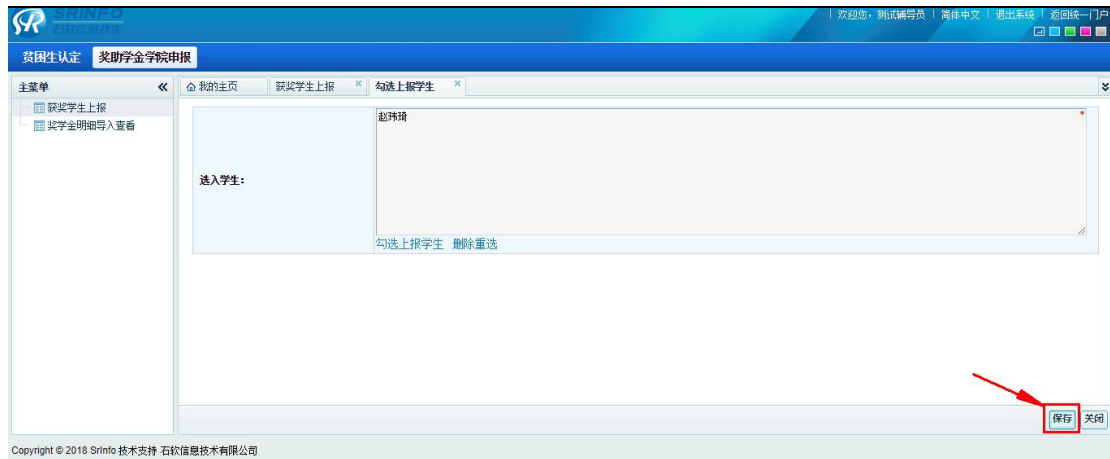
SRINFO
石软信息技术

| 欢迎您，测试辅导员 | 简体中文 | 退出系统 | 返回统一门户

贫困生认定 奖助学金学院申报

主菜单 «

获奖学生上报
奖学金明细导入查看

我的主页 获奖学生上报 × 勾选上报学生 ×

选入学生：

赵玮琦

*

勾选上报学生 删除重选

保存 关闭

Copyright © 2018 Srinfo 技术支持 石软信息技术有限公司